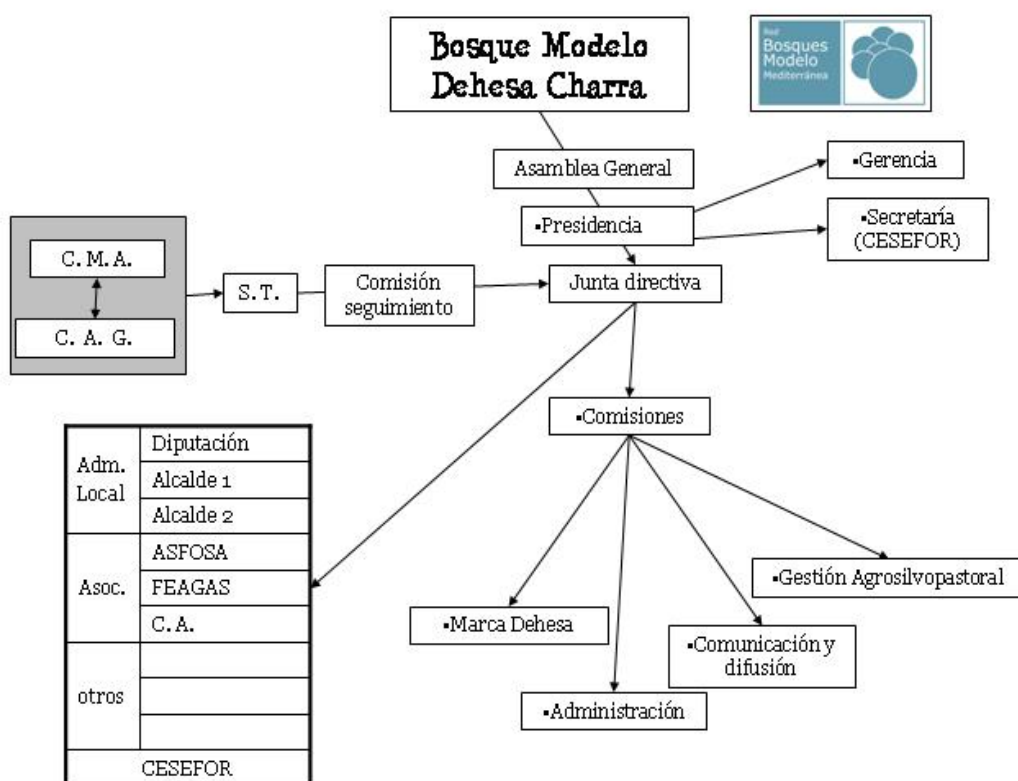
Bosque Modelo Dehesa Charra

Red Bosques Modelo Mediterránea

Asamblea General

▪Gerencia

▪Presidencia

▪Secretaría (CESEFOR)

C. M. A.

C. A. G.

S. T.

Comisión seguimiento

Junta directiva

▪Comisiones

| Adm. Local | Diputación |
|---|---|
| | Alcalde 1 |
| | Alcalde 2 |
| Asoc. | ASFOSA |
| | FEAGAS |
| | C. A. |
| otros | |
| | |
| | |
| CESEFOR | |

▪Gestión Agrosilvopastoral

▪Marca Dehesa

▪Comunicación y difusión

▪Administración